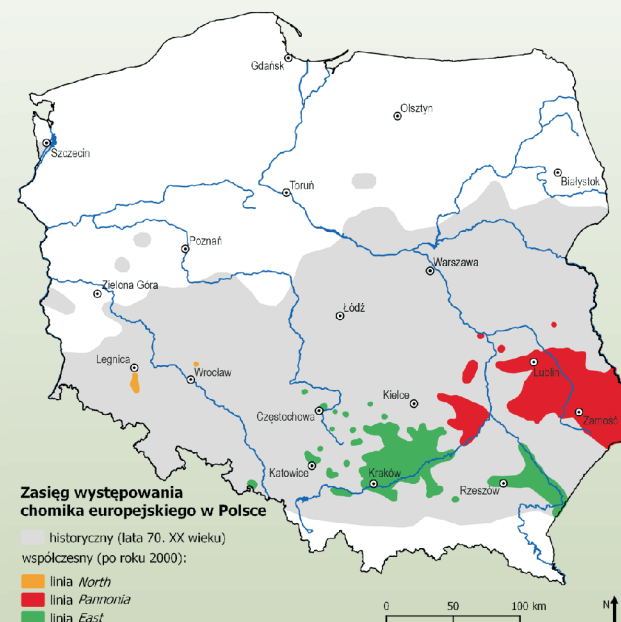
Gdańsk
Olsztyn
Szczecin
Toruń
Białystok
Poznań
Warszawa
Zielona Góra
Łódź
Legnica
Wrocław
Lublin
Kielce
Częstochowa
Zamość
Katowice
Kraków
Rzeszów

Zasięg występowania chomika europejskiego w Polsce
historyczny (lata 70. XX wieku)
współczesny (po roku 2000):
linia North
linia Pannonia
linia East

0 50 100 km
N